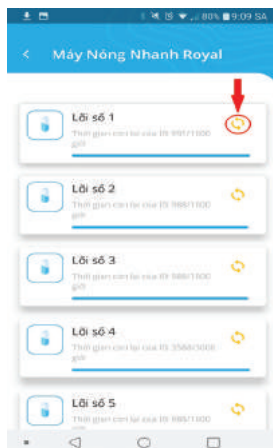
80% 9:09 SA

<

Máy Nóng Nhanh Royal

Lõi số 1
Thời gian còn lại của lõi 990/1000 giờ

Lõi số 2
Thời gian còn lại của lõi 980/1000 giờ

Lõi số 3
Thời gian còn lại của lõi 980/1000 giờ

Lõi số 4
Thời gian còn lại của lõi 3580/5000 giờ

Lõi số 5
Thời gian còn lại của lõi 980/1000 giờ